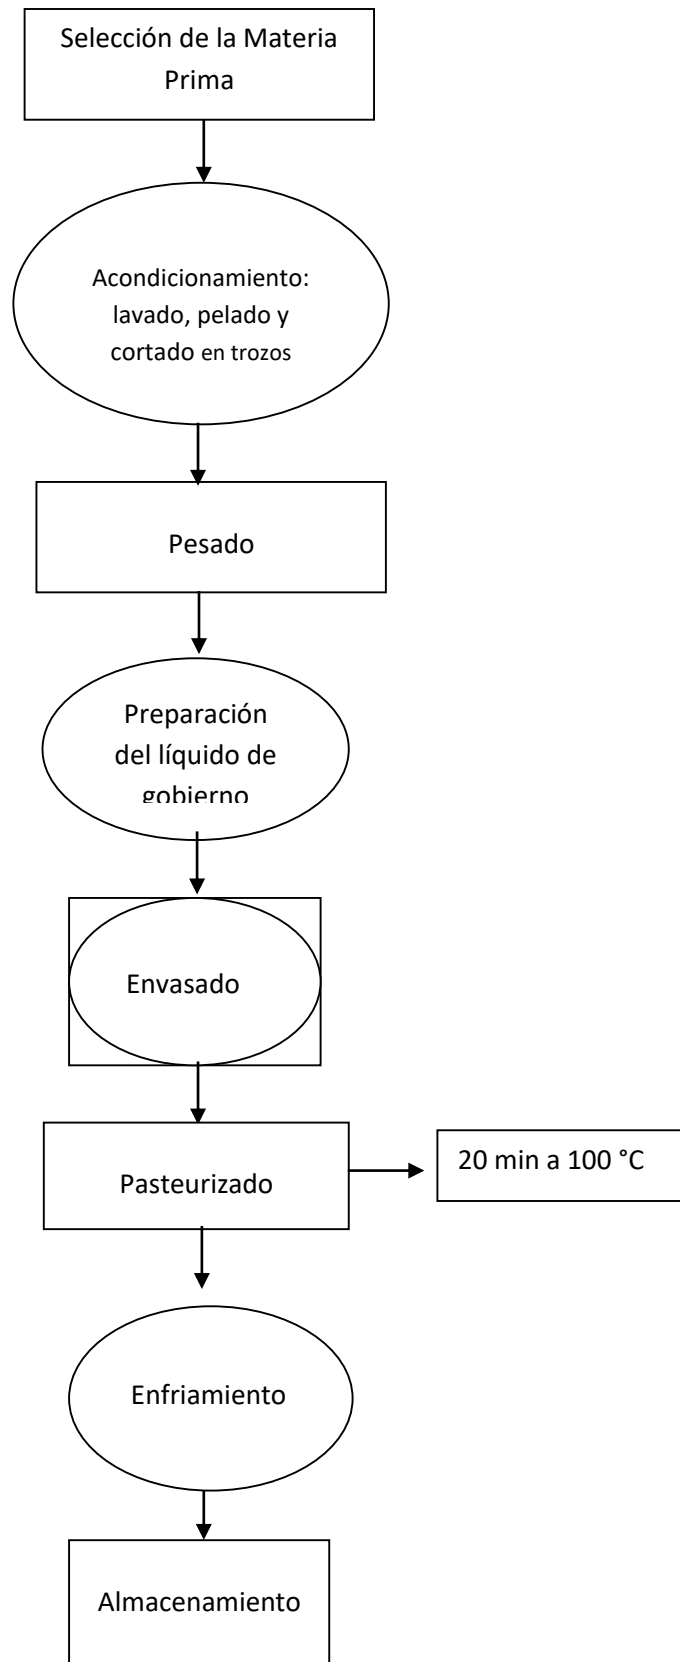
Selección de la Materia Prima

Acondicionamiento: lavado, pelado y cortado en trozos

Pesado

Preparación del líquido de gobierno

Envasado

Pasteurizado

20 min a 100 °C

Enfriamiento

Almacenamiento